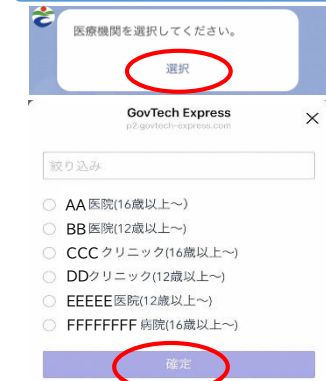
医療機関を選択してください。

選択

GovTech Express
p2.govtech-express.com
×

絞り込み

AA医院(16歳以上〜)
BB医院(12歳以上〜)
CCCクリニック(16歳以上〜)
DDクリニック(12歳以上〜)
EEEEE医院(12歳以上〜)
FFFFFFFF病院(16歳以上〜)

確定